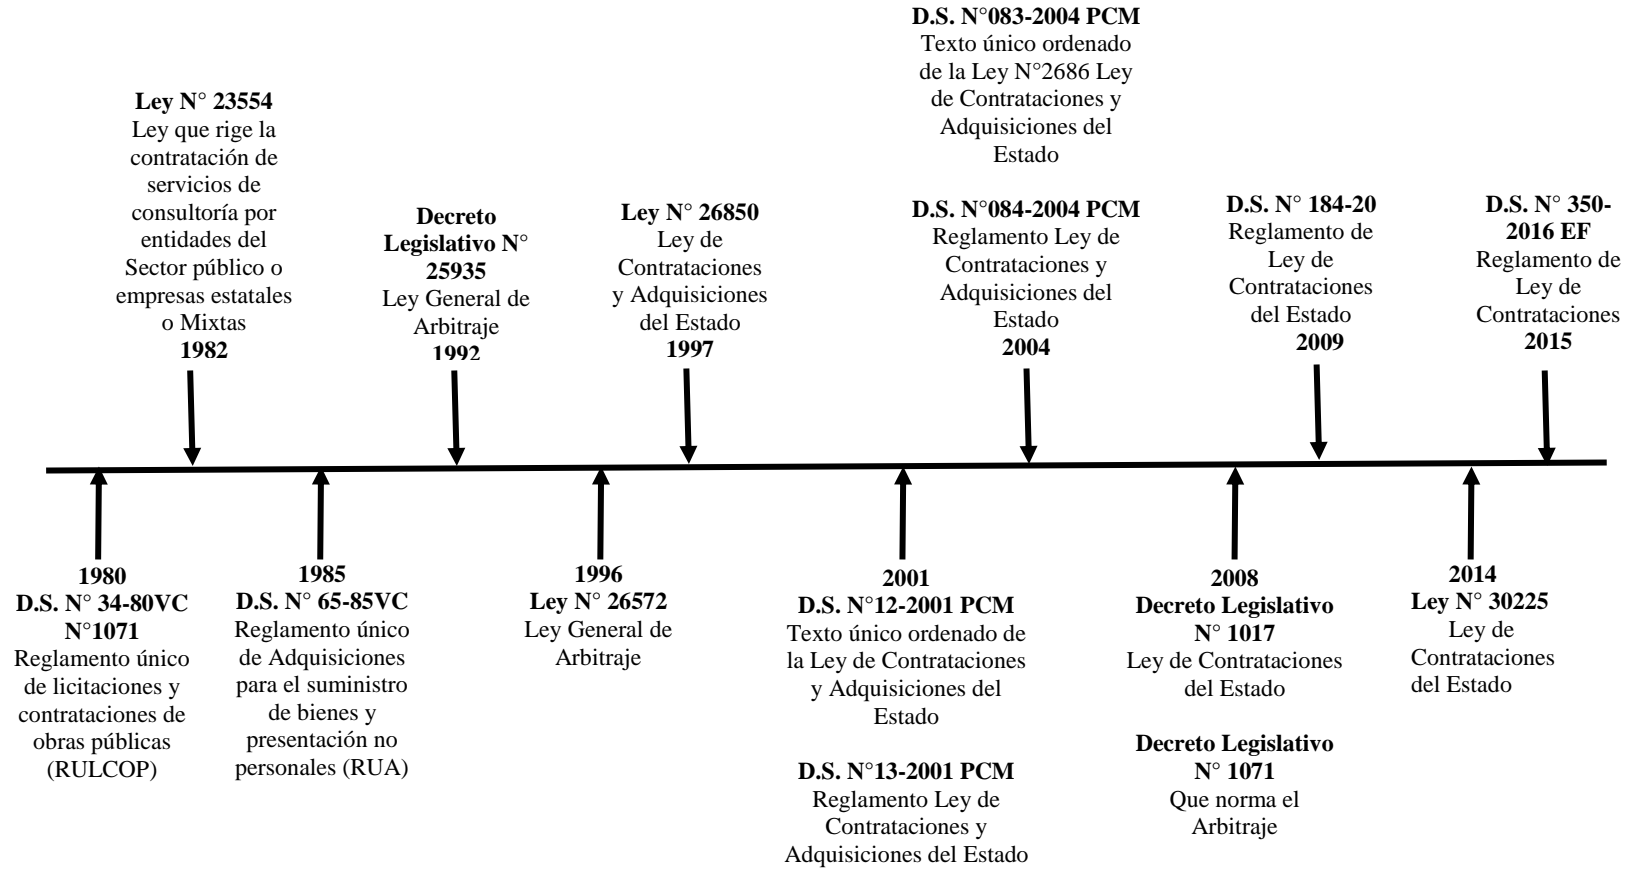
**Ley N° 23554**
Ley que rige la contratación de servicios de consultoría por entidades del Sector público o empresas estatales o Mixtas
**1982**

**Decreto Legislativo N° 25935**
Ley General de Arbitraje
**1992**

**Ley N° 26850**
Ley de Contrataciones y Adquisiciones del Estado
**1997**

**D.S. N°083-2004 PCM**
Texto único ordenado de la Ley N°2686 Ley de Contrataciones y Adquisiciones del Estado

**D.S. N°084-2004 PCM**
Reglamento Ley de Contrataciones y Adquisiciones del Estado
**2004**

**D.S. N° 184-20**
Reglamento de Ley de Contrataciones del Estado
**2009**

**D.S. N° 350-2016 EF**
Reglamento de Ley de Contrataciones
**2015**

**1980**
**D.S. N° 34-80VC**
**N°1071**
Reglamento único de licitaciones y contrataciones de obras públicas (RULCOP)

**1985**
**D.S. N° 65-85VC**
Reglamento único de Adquisiciones para el suministro de bienes y presentación no personales (RUA)

**1996**
**Ley N° 26572**
Ley General de Arbitraje

**2001**
**D.S. N°12-2001 PCM**
Texto único ordenado de la Ley de Contrataciones y Adquisiciones del Estado

**D.S. N°13-2001 PCM**
Reglamento Ley de Contrataciones y Adquisiciones del Estado

**2008**
**Decreto Legislativo N° 1017**
Ley de Contrataciones del Estado

**Decreto Legislativo N° 1071**
Que norma el Arbitraje

**2014**
**Ley N° 30225**
Ley de Contrataciones del Estado